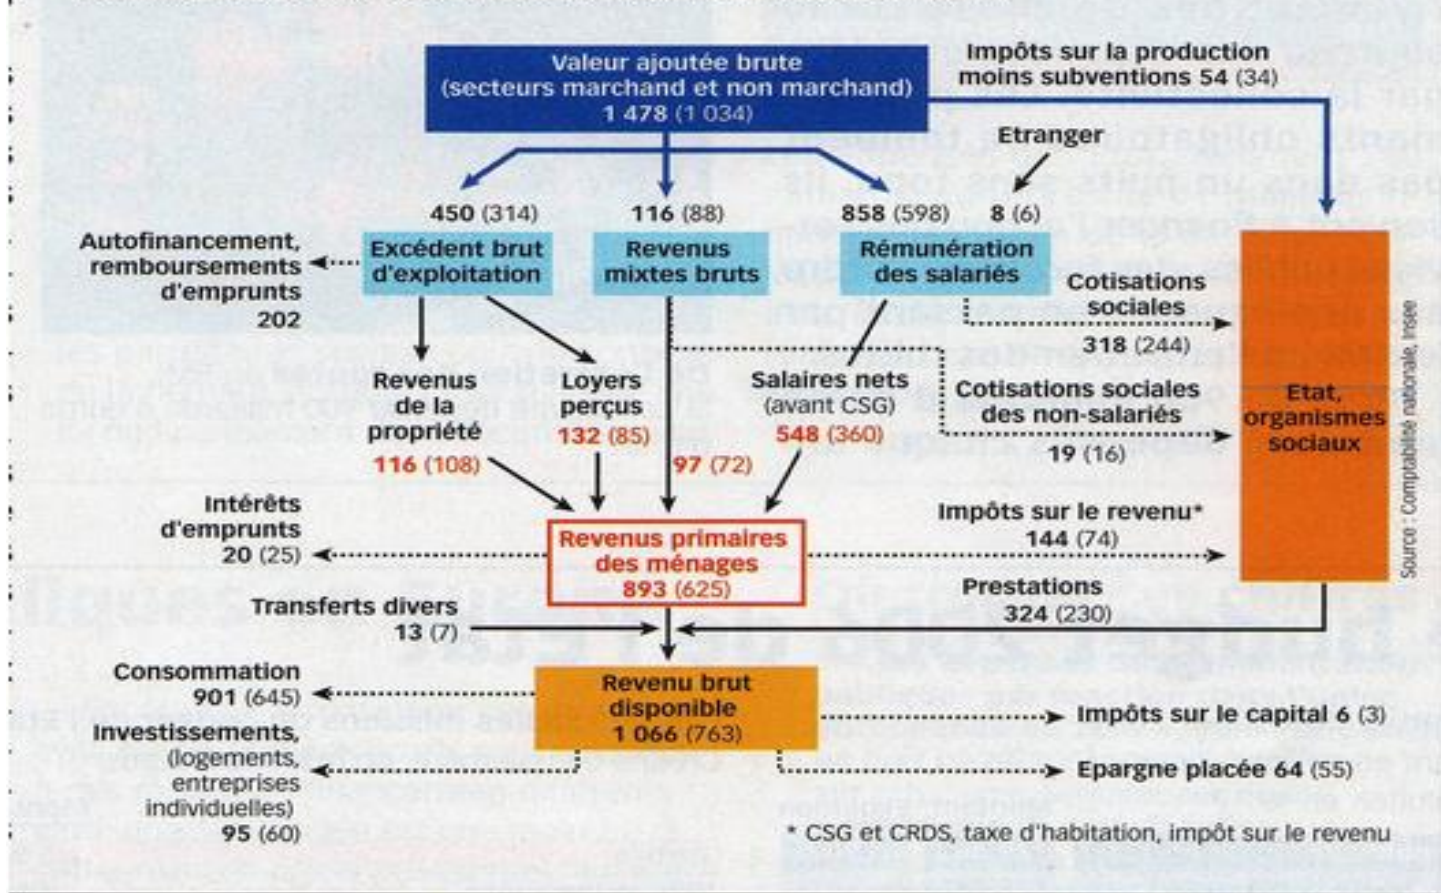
Valeur ajoutée brute (secteurs marchand et non marchand) 1 478 (1 034)

Impôts sur la production moins subventions 54 (34)

Etranger

450 (314)

116 (88)

858 (598)

8 (6)

Autofinancement, remboursements d'emprunts 202

Excédent brut d'exploitation

Revenus mixtes bruts

Rémunération des salariés

Cotisations sociales 318 (244)

Revenus de la propriété 116 (108)

Loyers perçus 132 (85)

97 (72)

Salaires nets (avant CSG) 548 (360)

Cotisations sociales des non-salariés 19 (16)

Etat, organismes sociaux

Source : Comptabilité nationale, Insee

Intérêts d'emprunts 20 (25)

Revenus primaires des ménages 893 (625)

Impôts sur le revenu* 144 (74)

Prestations 324 (230)

Transferts divers 13 (7)

Consommation 901 (645)

Revenu brut disponible 1 066 (763)

Impôts sur le capital 6 (3)

Investissements, (logements, entreprises individuelles) 95 (60)

Epargne placée 64 (55)

* CSG et CRDS, taxe d'habitation, impôt sur le revenu